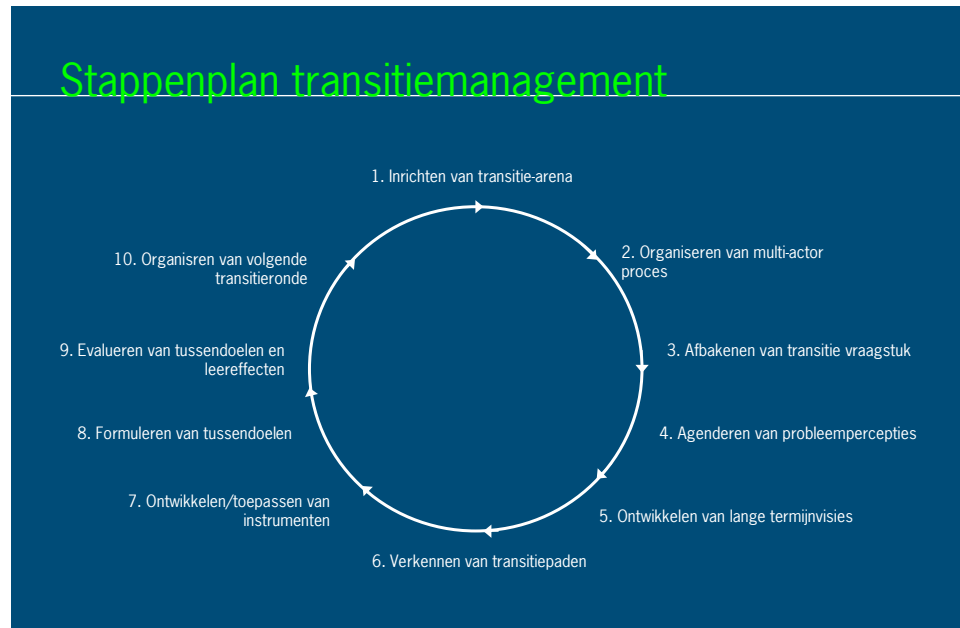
Stappenplan transitiemanagement

1. Inrichten van transitie-arena

2. Organiseren van multi-actor proces

3. Afbakenen van transitie vraagstuk

4. Agenderen van probleempercepties

5. Ontwikkelen van lange termijnvisies

6. Verkennen van transitiepaden

7. Ontwikkelen/toepassen van instrumenten

8. Formuleren van tussendoelen

9. Evalueren van tussendoelen en leereffecten

10. Organisren van volgende transitieronde